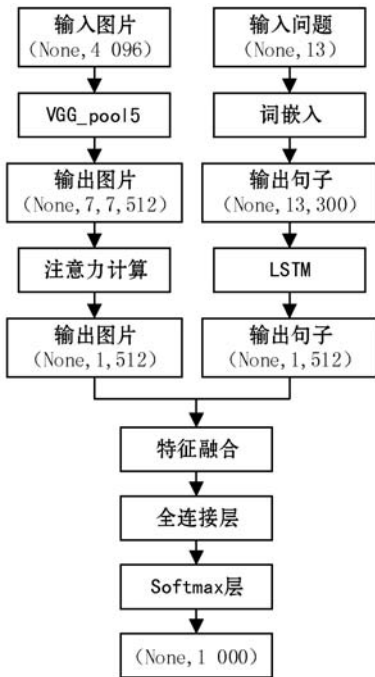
输入图片
(None,4 096)

VGG_pool5

输出图片
(None,7,7,512)

注意力计算

输出图片
(None,1,512)

输入问题
(None,13)

词嵌入

输出句子
(None,13,300)

LSTM

输出句子
(None,1,512)

特征融合

全连接层

Softmax层

(None,1 000)